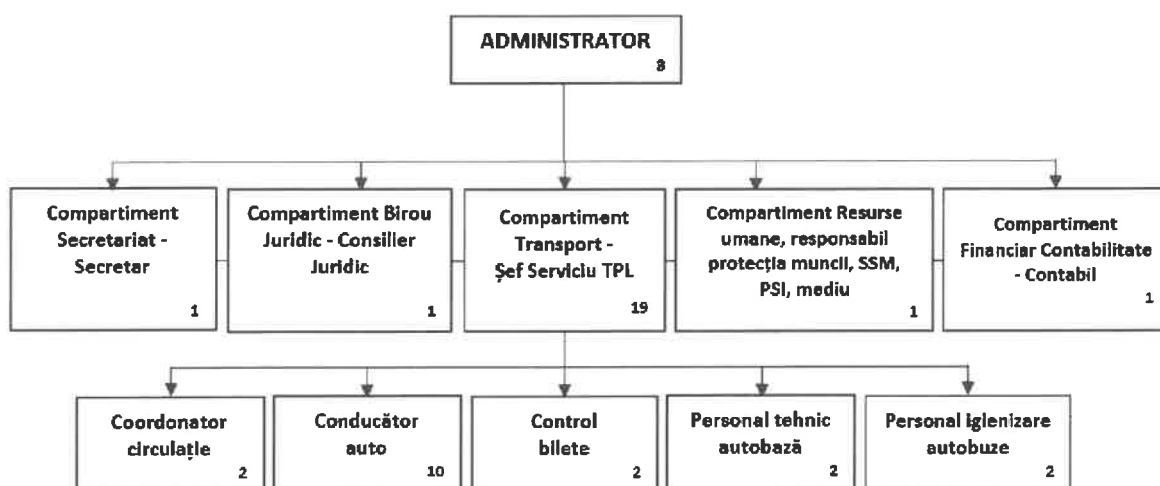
ADMINISTRATOR
3

Compartiment Secretariat - Secretar
1

Compartiment Birou Juridic - Consiller Juridic
1

Compartiment Transport - Şef Serviciu TPL
19

Compartiment Resurse umane, responsabil protecția muncii, SSM, PSI, mediu
1

Compartiment Financiar Contabilitate - Contabil
1

Coordonator circulație
2

Conducător auto
10

Control bilete
2

Personal tehnic autobază
2

Personal igienizare autobuze
2